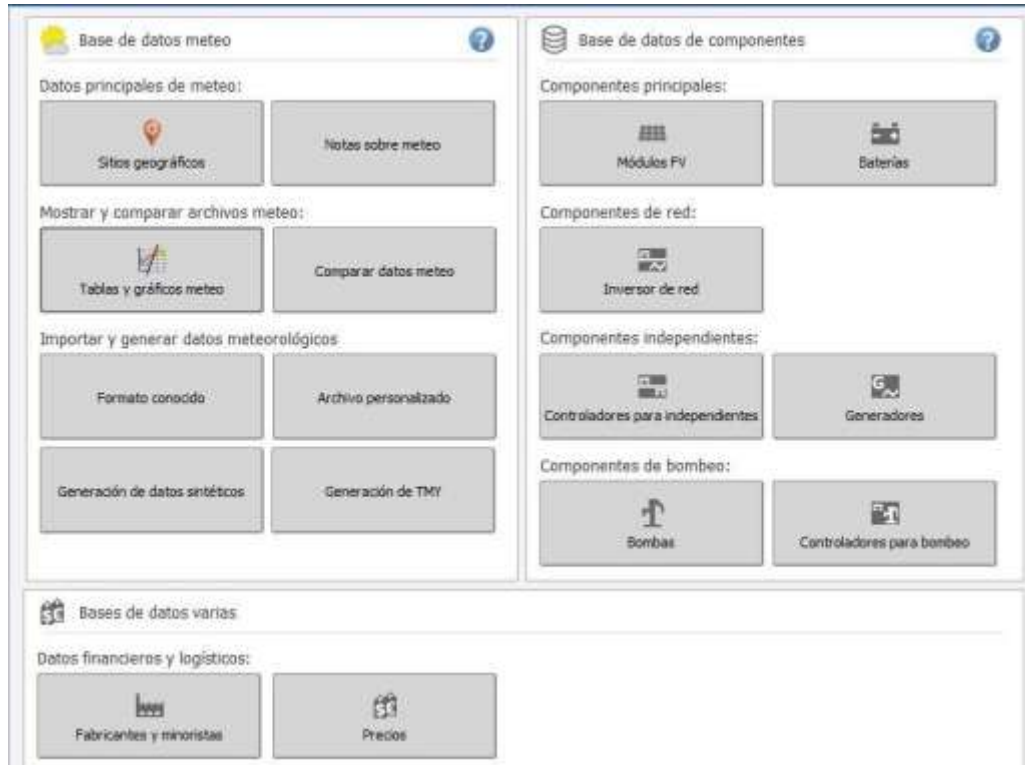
Base de datos meteo

Datos principales de meteo:

Sitios geográficos

Notas sobre meteo

Mostrar y comparar archivos meteo:

Tablas y gráficos meteo

Comparar datos meteo

Importar y generar datos meteorológicos

Formato conocido

Archivo personalizado

Generación de datos sintéticos

Generación de TMY

Base de datos de componentes

Componentes principales:

Módulos FV

Baterías

Componentes de red:

Inversor de red

Componentes independientes:

Controladores para independientes

Generadores

Componentes de bombeo:

Bombas

Controladores para bombeo

Bases de datos varias

Datos financieros y logísticos:

Fabricantes y minoristas

Precios